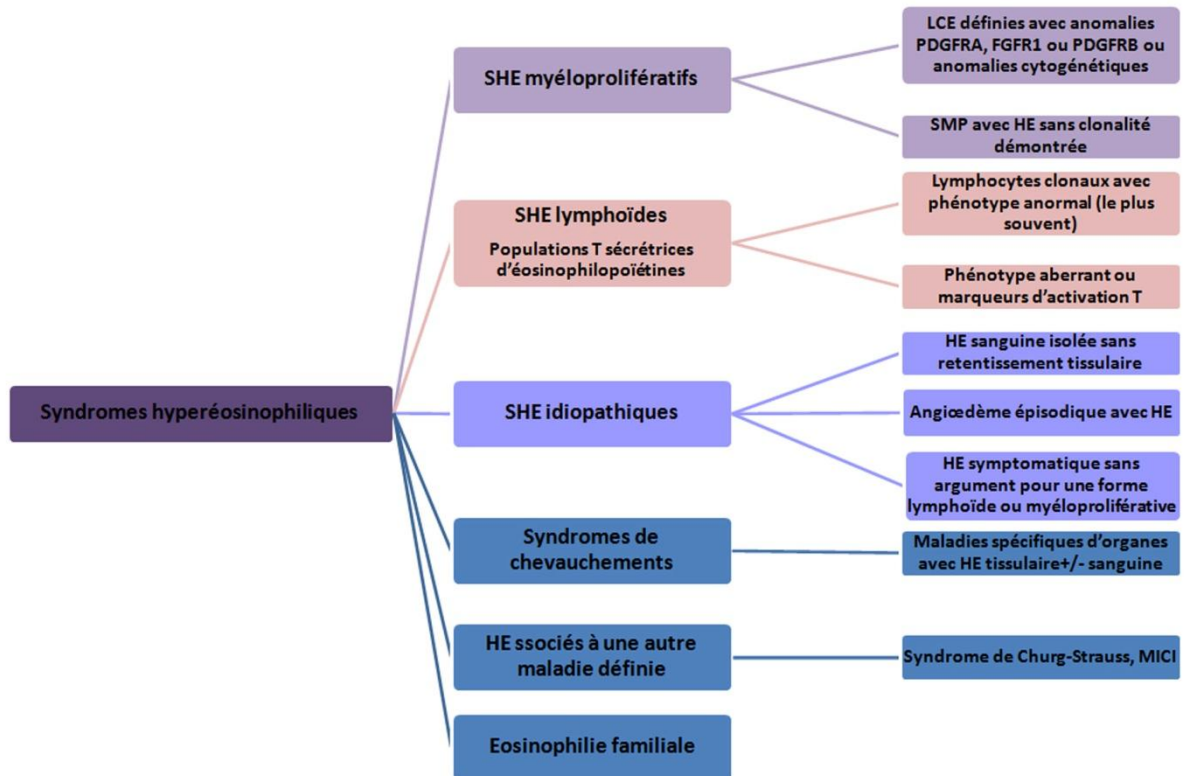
Syndromes hyperéosinophiliques

SHE myéloprolifératifs

LCE définies avec anomalies PDGFRA, FGFR1 ou PDGFRB ou anomalies cytogénétiques

SMP avec HE sans clonalité démontrée

SHE lymphoïdes

Populations T sécrétrices d'éosinophilopoïétines

Lymphocytes clonaux avec phénotype anormal (le plus souvent)

Phénotype aberrant ou marqueurs d'activation T

SHE idiopathiques

HE sanguine isolée sans retentissement tissulaire

Angiœdème épisodique avec HE

HE symptomatique sans argument pour une forme lymphoïde ou myéloproliférative

Syndromes de chevauchements

Maladies spécifiques d'organes avec HE tissulaire+/- sanguine

HE ssociés à une autre maladie définie

Syndrome de Churg-Strauss, MICI

Eosinophilie familiale